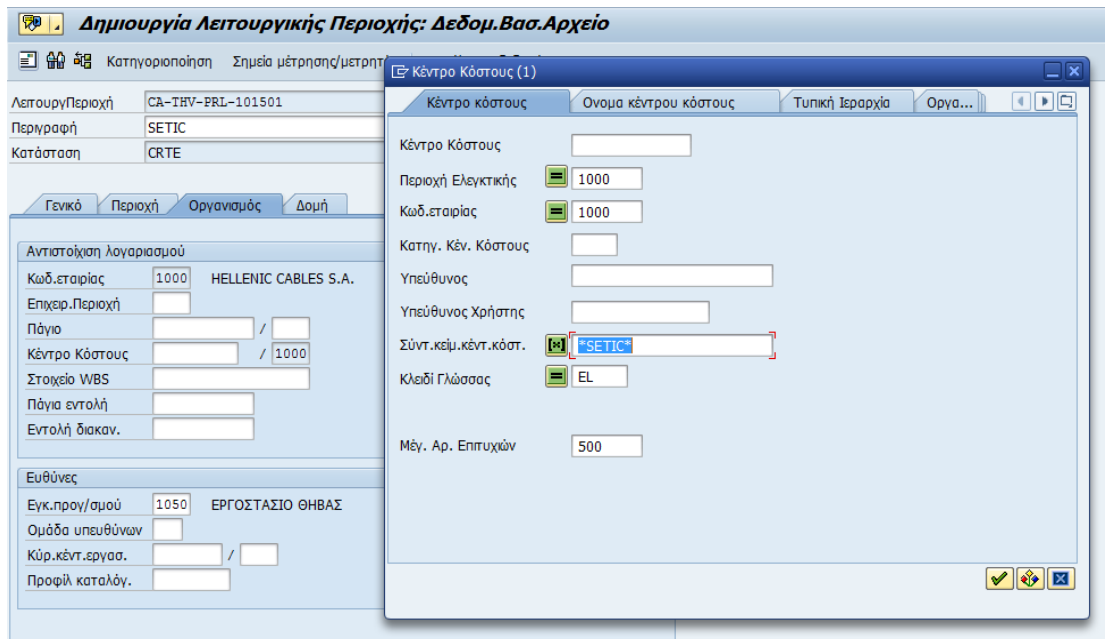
Δημιουργία Λειτουργικής Περιοχής: Δεδομ.Βασ.Αρχείο

Κατηγοριοποίηση Σημεία μέτρησης/μετρητ

ΛειτουργΠεριοχή CA-THV-PRL-101501
Περιγραφή SETIC
Κατάσταση CRTE

Γενικό Περιοχή Οργανισμός Δομή

Αντιστοίχιση λογαριασμού
Κωδ.εταιρίας 1000 HELLENIC CABLES S.A.
Επιχειρ.Περιοχή
Πάγιο /
Κέντρο Κόστους / 1000
Στοιχείο WBS
Πάγια εντολή
Εντολή διακαν.

Ευθύνες
Εγκ.προγ/σμού 1050 ΕΡΓΟΣΤΑΣΙΟ ΘΗΒΑΣ
Ομάδα υπευθύνων
Κύρ.κέντ.εργασ. /
Προφίλ καταλόγ.

Κέντρο Κόστους (1)

Κέντρο κόστους | Ονομα κέντρου κόστους | Τυπική Ιεραρχία | Οργα...

Κέντρο Κόστους
Περιοχή Ελεγκτικής 1000
Κωδ.εταιρίας 1000
Κατηγ. Κέν. Κόστους
Υπεύθυνος
Υπεύθυνος Χρήστης
Σύντ.κειμ.κέντ.κόστ. *SETIC*
Κλειδί Γλώσσας EL

Μέγ. Αρ. Επιτυχιών 500